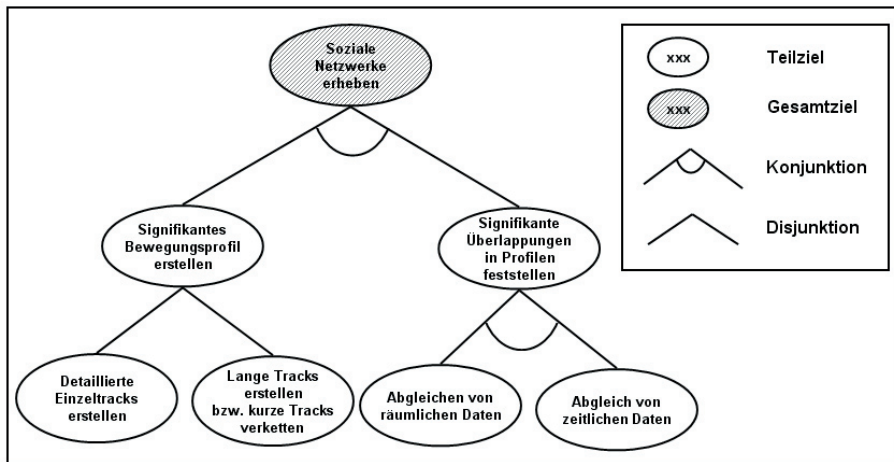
Soziale Netzwerke erheben

Signifikantes Bewegungsprofil erstellen

Signifikante Überlappungen in Profilen feststellen

Detaillierte Einzeltracks erstellen

Lange Tracks erstellen bzw. kurze Tracks verketten

Abgleichen von räumlichen Daten

Abgleich von zeitlichen Daten

xxx Teilziel

xxx Gesamtziel

Konjunktion

Disjunktion